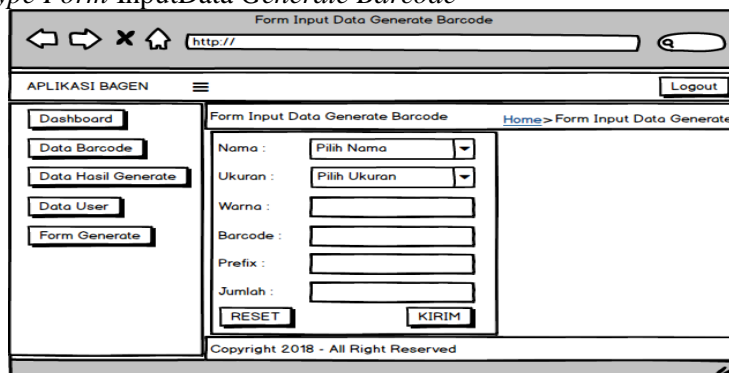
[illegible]ype Form InputData Generate Barcode

Form Input Data Generate Barcode

http://

APLIKASI BAGEN

Logout

Dashboard

Data Barcode

Data Hasil Generate

Data User

Form Generate

Form Input Data Generate Barcode

Home > Form Input Data Generate

Nama :

Pilih Nama

Ukuran :

Pilih Ukuran

Warna :

Barcode :

Prefix :

Jumlah :

RESET

KIRIM

Copyright 2018 - All Right Reserved